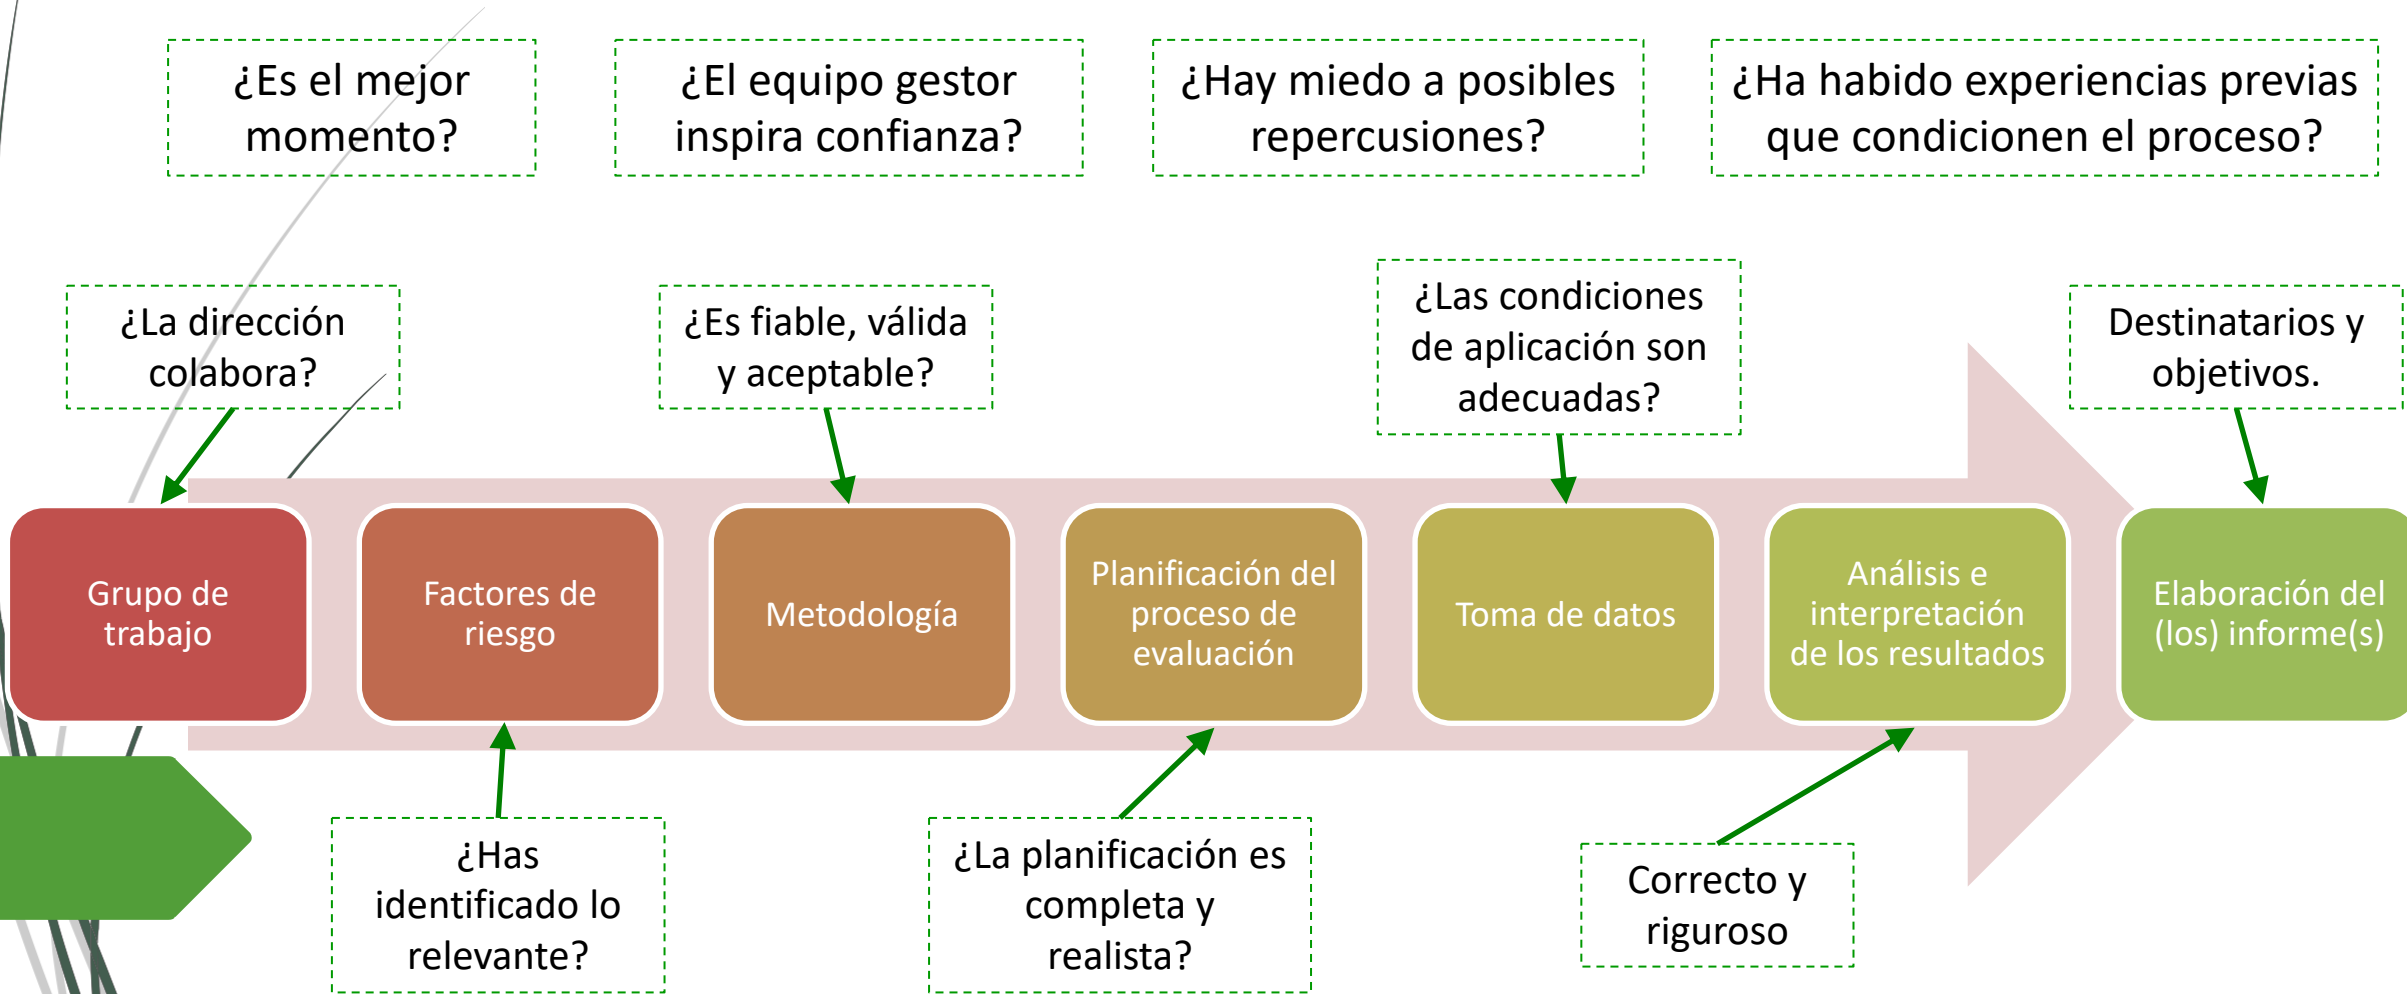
¿Es el mejor momento?

¿El equipo gestor inspira confianza?

¿Hay miedo a posibles repercusiones?

¿Ha habido experiencias previas que condicionen el proceso?

¿La dirección colabora?

¿Es fiable, válida y aceptable?

¿Las condiciones de aplicación son adecuadas?

Destinatarios y objetivos.

Grupo de trabajo

Factores de riesgo

Metodología

Planificación del proceso de evaluación

Toma de datos

Análisis e interpretación de los resultados

Elaboración del (los) informe(s)

¿Has identificado lo relevante?

¿La planificación es completa y realista?

Correcto y riguroso